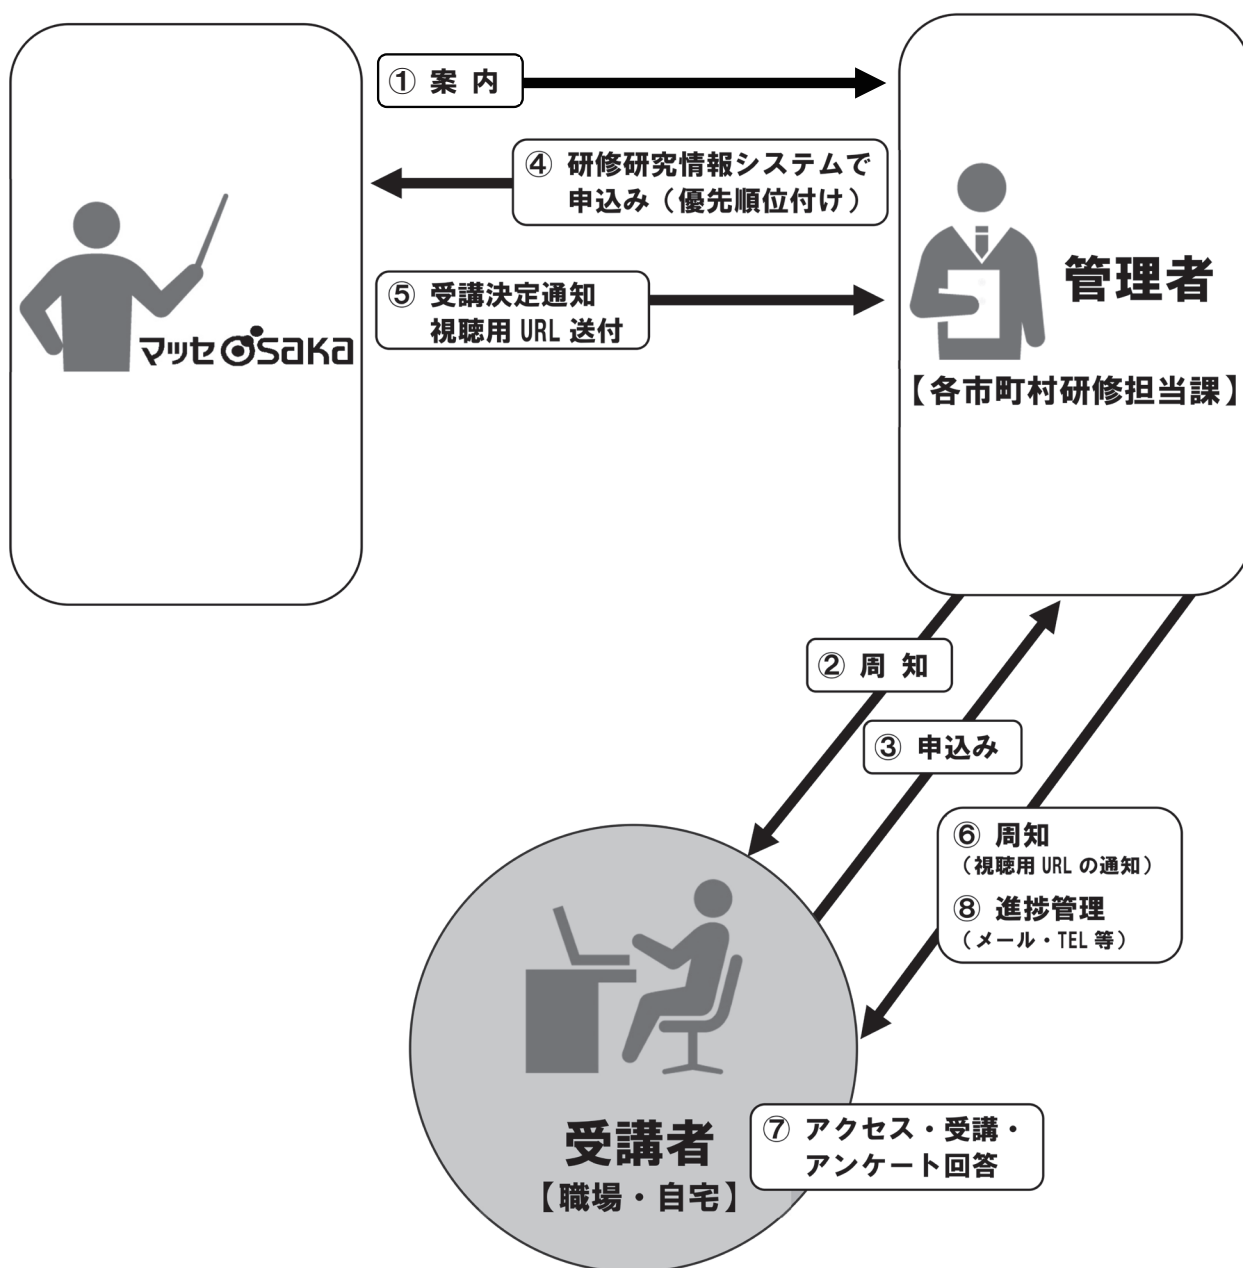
① 案 内

④ 研修研究情報システムで 申込み（優先順位付け）

⑤ 受講決定通知 視聴用 URL 送付

マッセOSAKA

管理者

【各市町村研修担当課】

② 周 知

③ 申込み

⑥ 周知 （視聴用 URL の通知）

⑧ 進捗管理 （メール・TEL 等）

受講者

【職場・自宅】

⑦ アクセス・受講・ アンケート回答